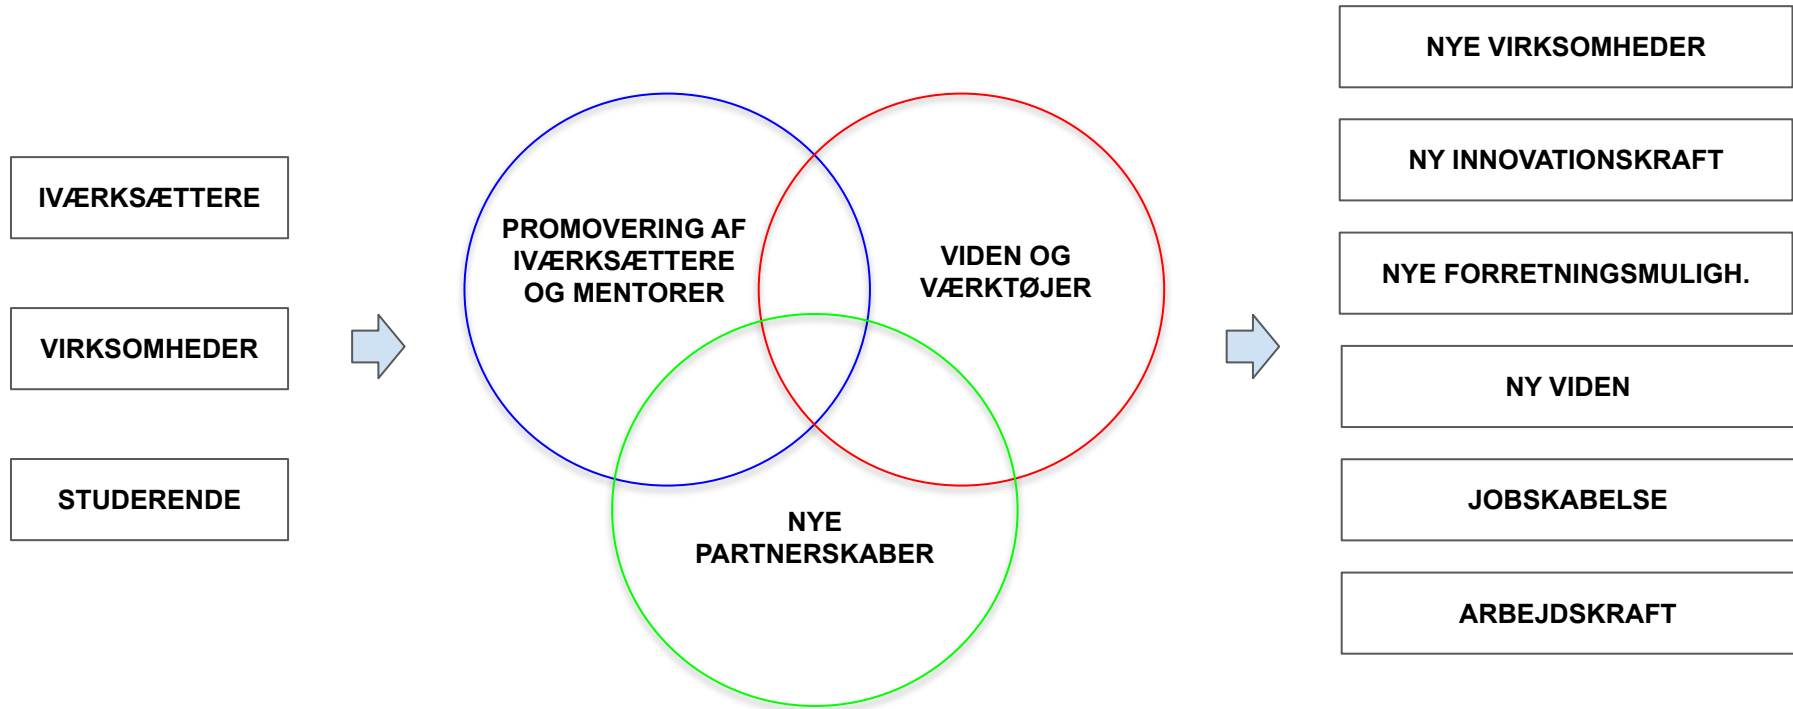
IVÆRKSÆTTERE

VIRKSOMHEDER

STUDERENDE

PROMOVERING AF IVÆRKSÆTTERE OG MENTORER

VIDEN OG VÆRKTØJER

NYE PARTNERSKABER

NYE VIRKSOMHEDER

NY INNOVATIONSKRAFT

NYE FORRETNINGSMULIGH.

NY VIDEN

JOBSKABELSE

ARBEJDSKRAFT